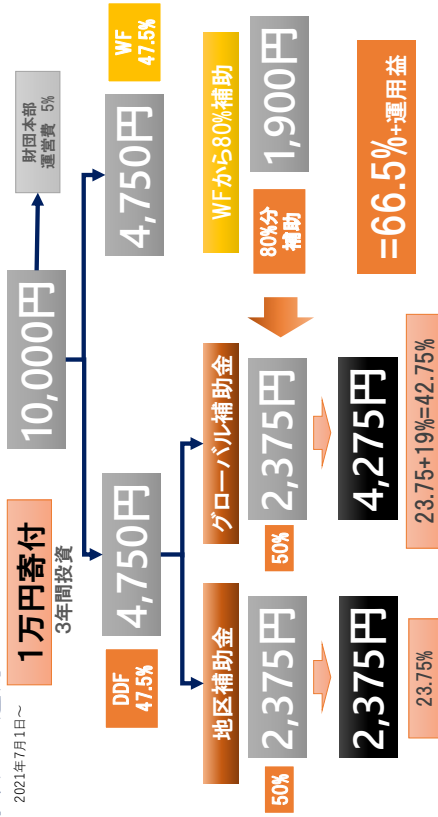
2021年7月1日～

1万円寄付
3年間投資

10,000円

財団本部
運営費 5%

WF
47.5%

4,750円

WFから80%補助

1,900円

80%分
補助

=66.5%+運用益

DDF
47.5%

4,750円

地区補助金

2,375円

50%

2,375円

23.75%

グローバル補助金

2,375円

50%

4,275円

23.75+19%=42.75%